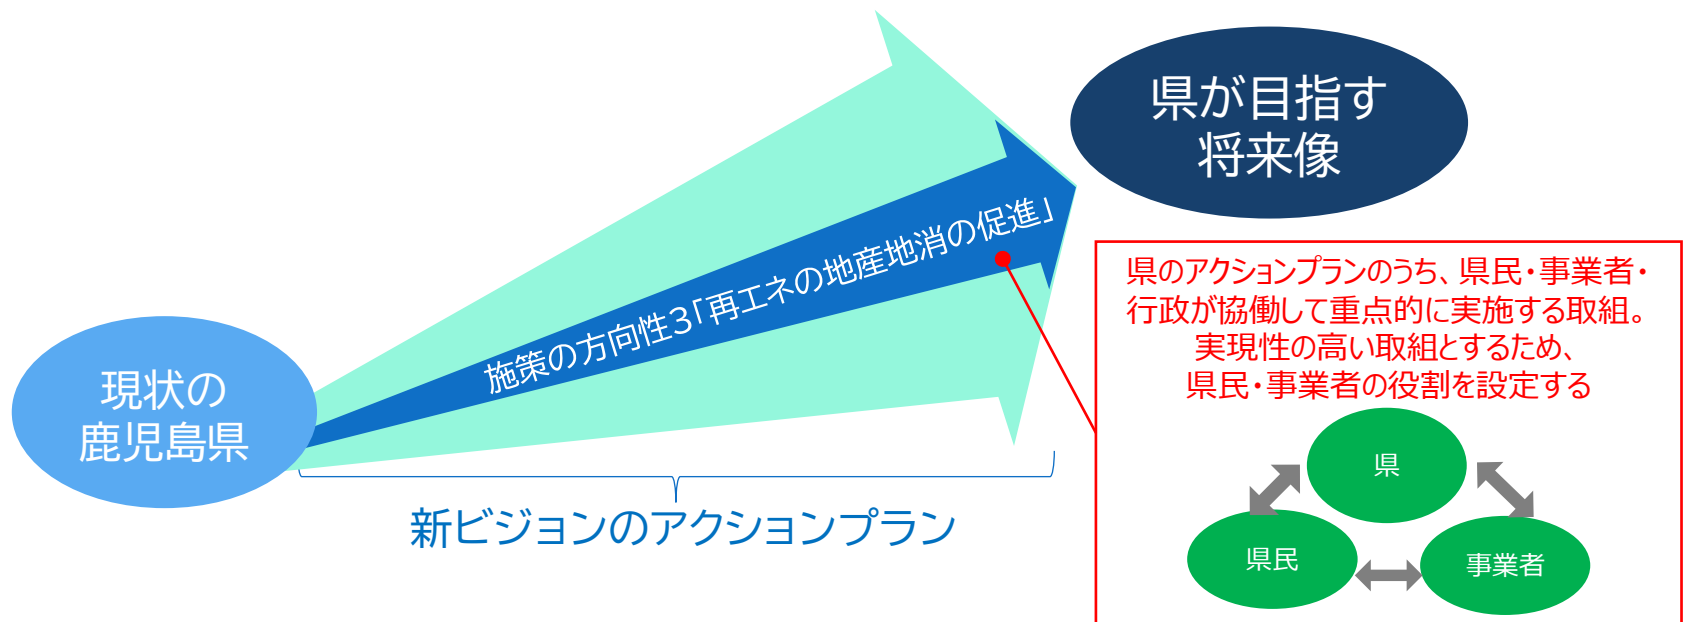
県が目指す
将来像

施策の方向性3「再エネの地産地消の促進」

現状の
鹿児島県

新ビジョンのアクションプラン

県のアクションプランのうち、県民・事業者・行政が協働して重点的に実施する取組。
実現性の高い取組とするため、
県民・事業者の役割を設定する

県

県民

事業者